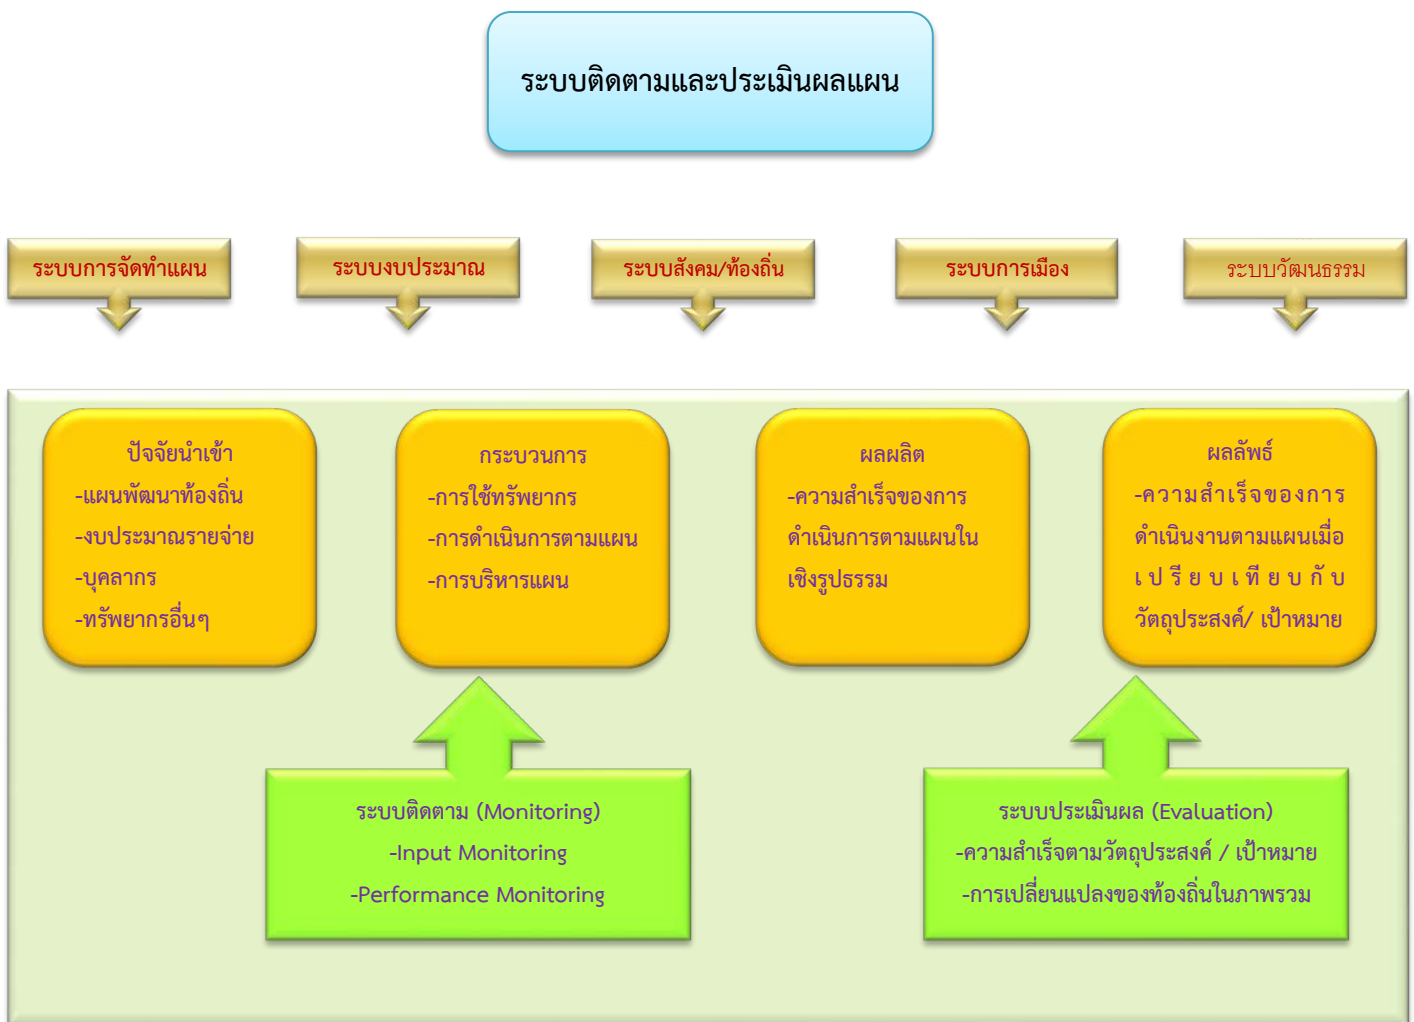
ระบบติดตามและประเมินผลแผน

ระบบการจัดทำแผน

ระบบงบประมาณ

ระบบสังคม/ท้องถิ่น

ระบบการเมือง

ระบบวัฒนธรรม

ปัจจัยนำเข้า
-แผนพัฒนาท้องถิ่น
-งบประมาณรายจ่าย
-บุคลากร
-ทรัพยากรอื่นๆ

กระบวนการ
-การใช้ทรัพยากร
-การดำเนินการตามแผน
-การบริหารแผน

ผลผลิต
-ความสำเร็จของการดำเนินการตามแผนในเชิงรูปธรรม

ผลลัพธ์
-ความสำเร็จของการดำเนินงานตามแผนเมื่อเปรียบเทียบกับวัตถุประสงค์/ เป้าหมาย

ระบบติดตาม (Monitoring)
-Input Monitoring
-Performance Monitoring

ระบบประเมินผล (Evaluation)
-ความสำเร็จตามวัตถุประสงค์ / เป้าหมาย
-การเปลี่ยนแปลงของท้องถิ่นในภาพรวม